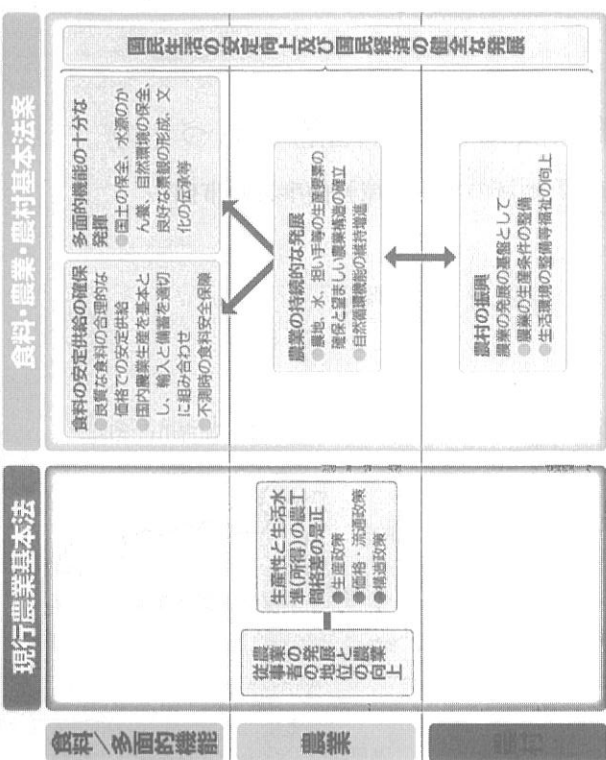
食料・農業・農村基本法案

国民生活の安定向上及び国民経済の健全な発展

食料の安定供給の確保
●良質な食料の合理的な価格での安定供給
●国内農業生産を基本とし、輸入と備蓄を適切に組み合わせ
●不測時の食料安全保障

多面的機能の十分な発揮
●国土の保全、水源のかん養、自然環境の保全、良好な景観の形成、文化の伝承等

農業の持続的な発展
●農地、水、担い手等の生産要素の確保と望ましい農業構造の確立
●自然循環機能の維持増進

農村の振興
農業の発展の基盤として
●農業の生産条件の整備
●生活環境の整備等福祉の向上

現行農業基本法

農業の発展と農業従事者の地位の向上

生産性と生活水準(所得)の農工間格差の是正
●生産政策
●価格・流通政策
●構造政策

食料/多面的機能

農業

農村